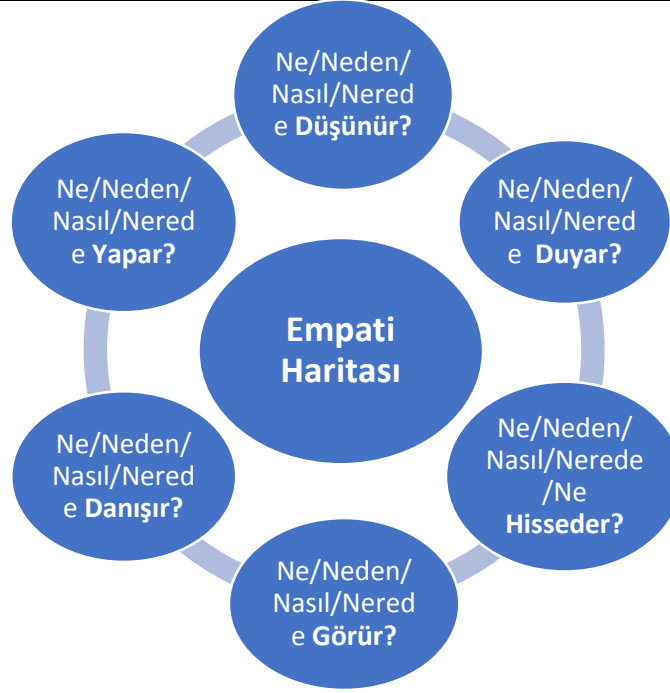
Empati Haritası

Ne/Neden/Nasıl/Nerede Düşünür?

Ne/Neden/Nasıl/Nerede Duyar?

Ne/Neden/Nasıl/Nerede/Ne Hisseder?

Ne/Neden/Nasıl/Nerede Görür?

Ne/Neden/Nasıl/Nerede Danışır?

Ne/Neden/Nasıl/Nerede Yapar?